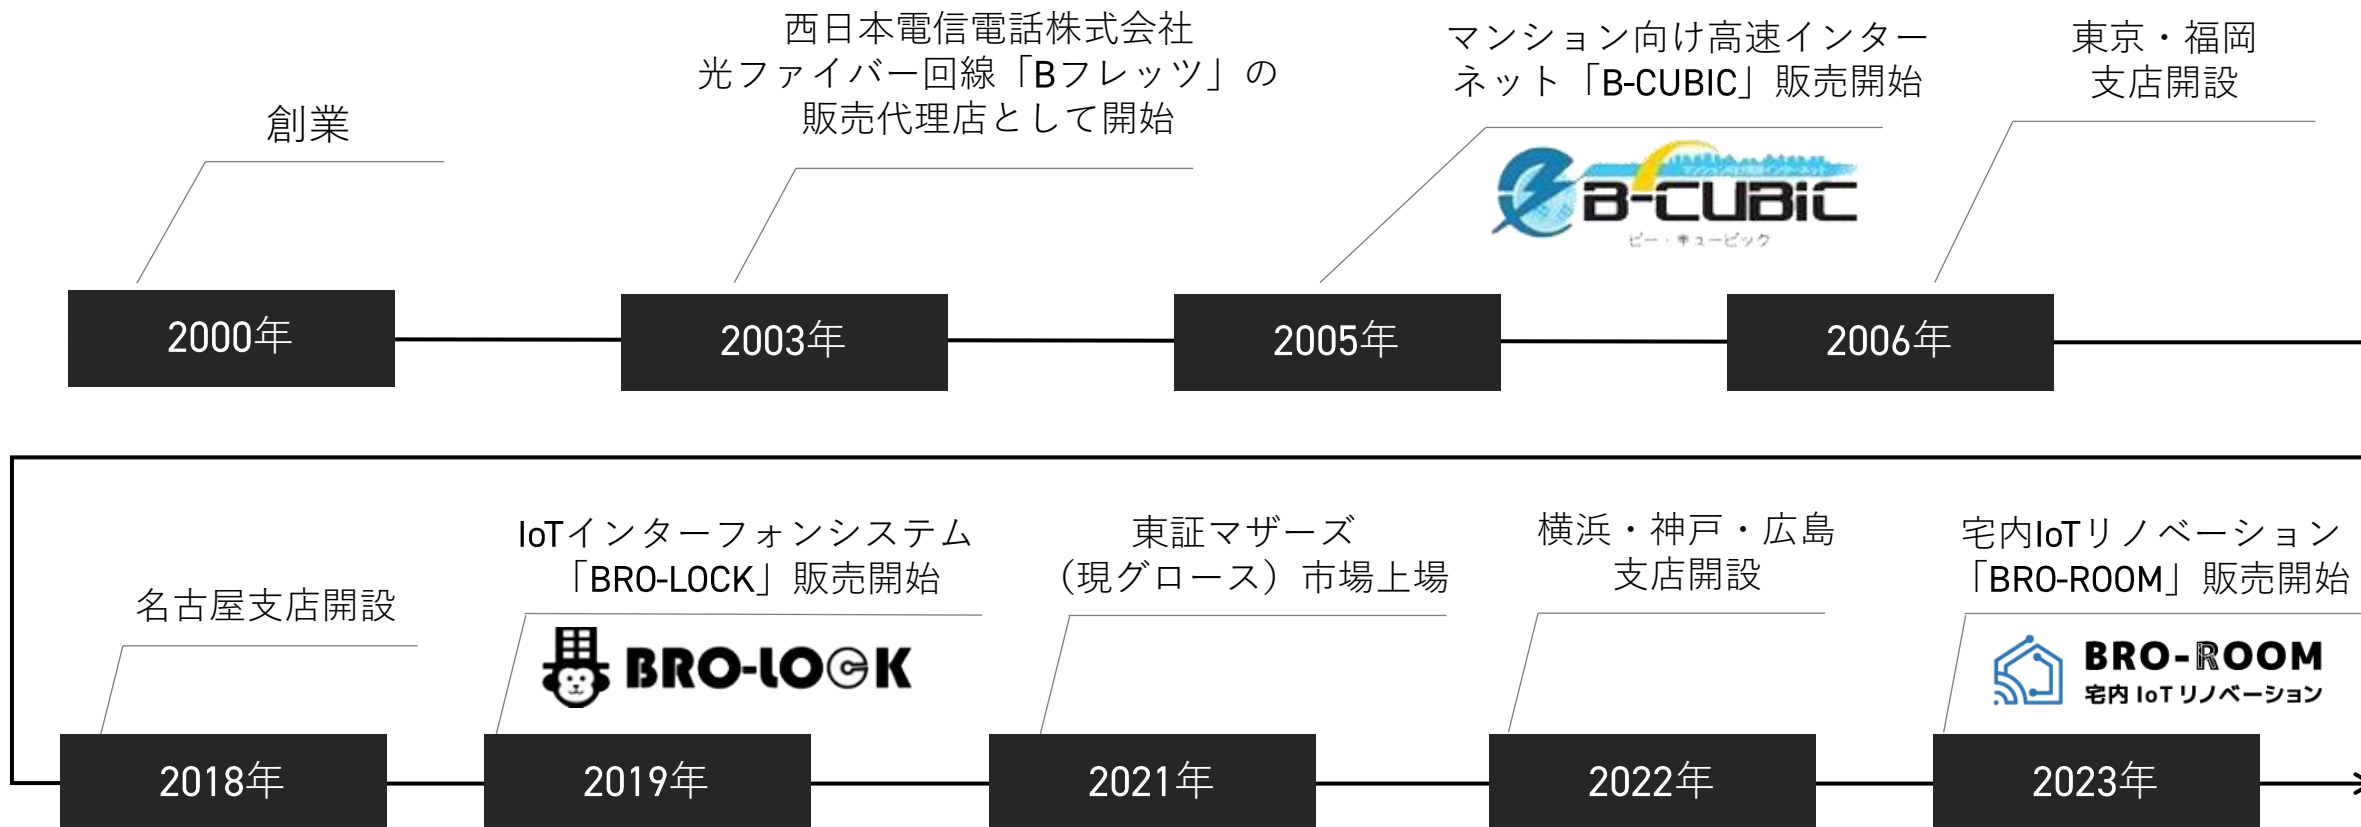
創業

2000年

西日本電信電話株式会社
光ファイバー回線「Bフレッツ」の
販売代理店として開始

2003年

マンション向け高速インター
ネット「B-CUBIC」販売開始

B-CUBIC
ビー・キュービック

2005年

東京・福岡
支店開設

2006年

名古屋支店開設

2018年

IoTインターフォンシステム
「BRO-LOCK」販売開始

BRO-LOCK

2019年

東証マザーズ
（現グロース）市場上場

2021年

横浜・神戸・広島
支店開設

2022年

宅内IoTリノベーション
「BRO-ROOM」販売開始

BRO-ROOM
宅内 IoT リノベーション

2023年